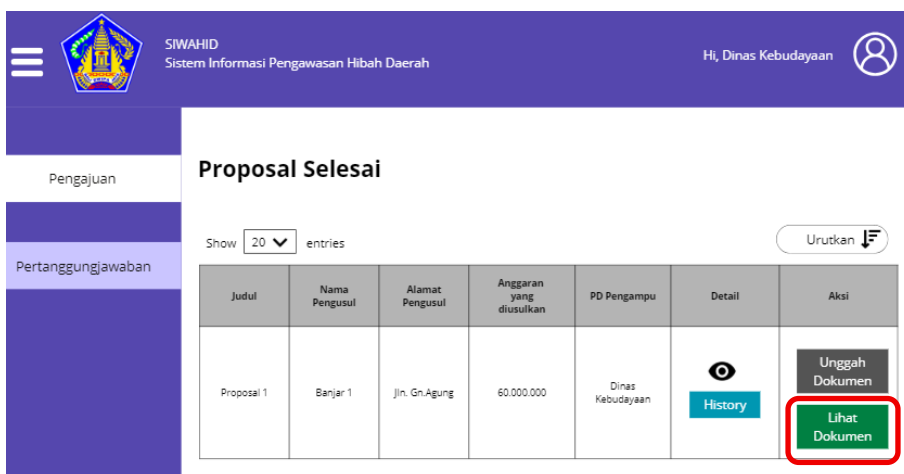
SIWAHID
Sistem Informasi Pengawasan Hibah Daerah

Hi, Dinas Kebudayaan

Pengajuan

Pertanggungjawaban

Proposal Selesai

Show 20 entries

Urutkan

| Judul | Nama Pengusul | Alamat Pengusul | Anggaran yang diusulkan | PD Pengampu | Detail | Aksi |
|---|---|---|---|---|---|---|
| Proposal 1 | Banjar 1 | Jln. Gn.Agung | 60.000.000 | Dinas Kebudayaan | History | Unggah Dokumen Lihat Dokumen |